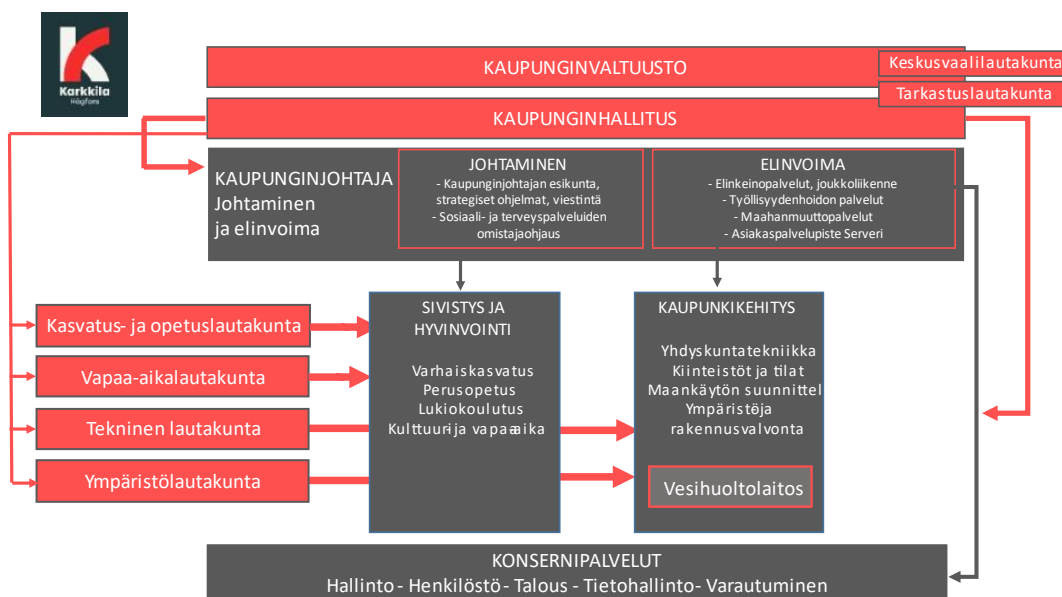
Karkkila
Högfors

KAUPUNGINVALTUUSTO

Keskusvaalilautakunta

Tarkastuslautakunta

KAUPUNGINHALLITUS

KAUPUNGINJOHTAJA
Johtaminen
ja elinvoima

JOHTAMINEN
- Kaupunginjohtajan esikunta, strategiset ohjelmat, viestintä
- Sosiaali- ja terveyspalveluiden omistajaohjaus

ELINVOIMA
- Elinkeinopalvelut, joukkoliikenne
- Työllisyydenhoidon palvelut
- Maahanmuuttopalvelut
- Asiakaspalvelupiste Serveri

Kasvatus- ja opetuslautakunta

Vapaa-aikalautakunta

Tekninen lautakunta

Ympäristölautakunta

SIVISTYS JA HYVINVOINTI

Varhaiskasvatus
Perusopetus
Lukiokoulutus
Kulttuuri ja vapaa-aika

KAUPUNKIKEHITYS

Yhdyskuntatekniikka
Kiinteistöt ja tilat
Maankäytön suunnittel
Ympäristö ja rakennusvalvonta

Vesihuoltolaitos

KONSERNIPALVELUT
Hallinto - Henkilöstö - Talous - Tietohallinto - Varautuminen